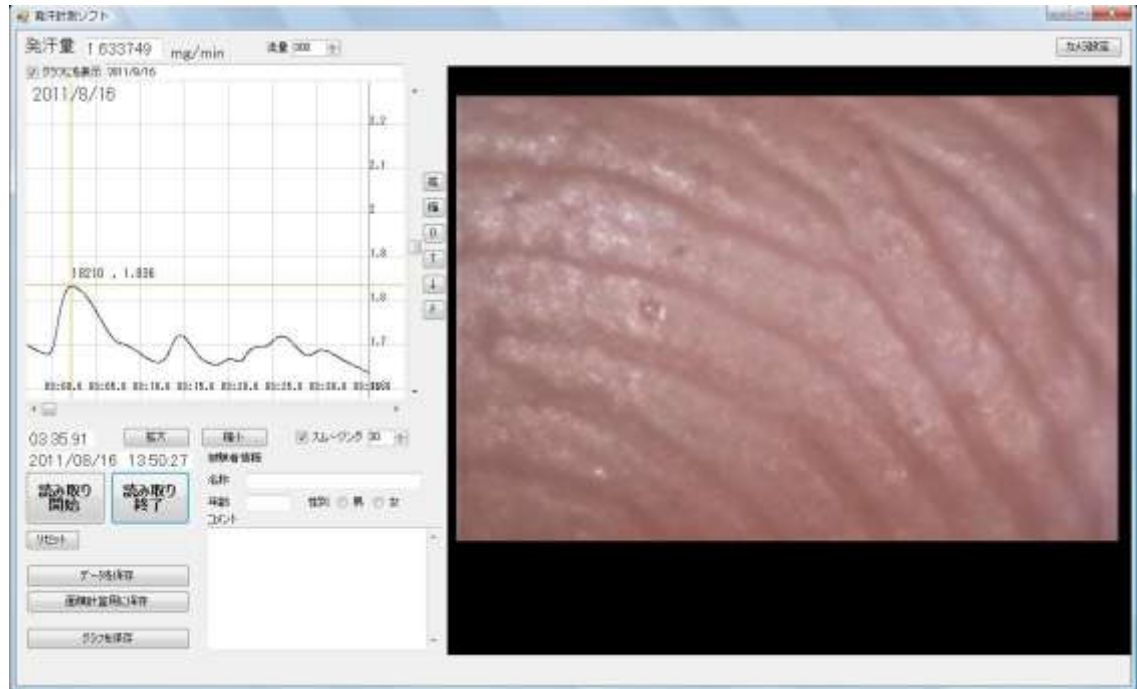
発汗計測ソフト

発汗量 1.633749 mg/min 流量 300

カメラ設定

グラフに名表示 2011/8/16

2011/8/16

2.2
2.1
2
1.9
1.8
1.7

18210 , 1.836

03:08.0 03:08.5 03:10.0 03:15.0 03:20.0 03:25.0 03:30.0 03:35.0

拡
縮
0
↑
↓
≡

03:35.91 拡大 縮小 スムージング 30
2011/08/16 13:50:27 被験者情報

読み取り開始 読み取り終了

名称
年齢 性別 男 女
コメント

リセット

データを保存
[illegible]に保存
グラフを保存